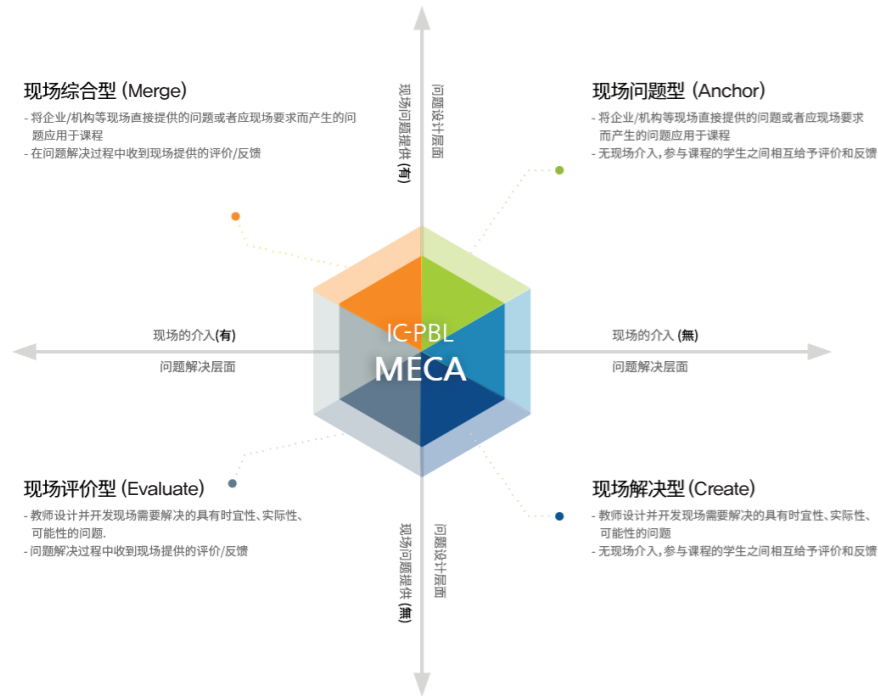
现场综合型 (Merge)
- 将企业/机构等现场直接提供的问题或者应现场要求而产生的问题应用于课程
- 在问题解决过程中收到现场提供的评价/反馈

现场问题提供 (有)

问题设计层面

现场问题型 (Anchor)
- 将企业/机构等现场直接提供的问题或者应现场要求而产生的问题应用于课程
- 无现场介入，参与课程的学生之间相互给予评价和反馈

现场的介入 (有)
问题解决层面

IC-PBL
MECA

现场的介入 (無)
问题解决层面

现场评价型 (Evaluate)
- 教师设计并开发现场需要解决的具有时宜性、实际性、可能性的问题.
- 问题解决过程中收到现场提供的评价/反馈

现场问题提供 (無)

问题设计层面

现场解决型 (Create)
- 教师设计并开发现场需要解决的具有时宜性、实际性、可能性的问题
- 无现场介入，参与课程的学生之间相互给予评价和反馈